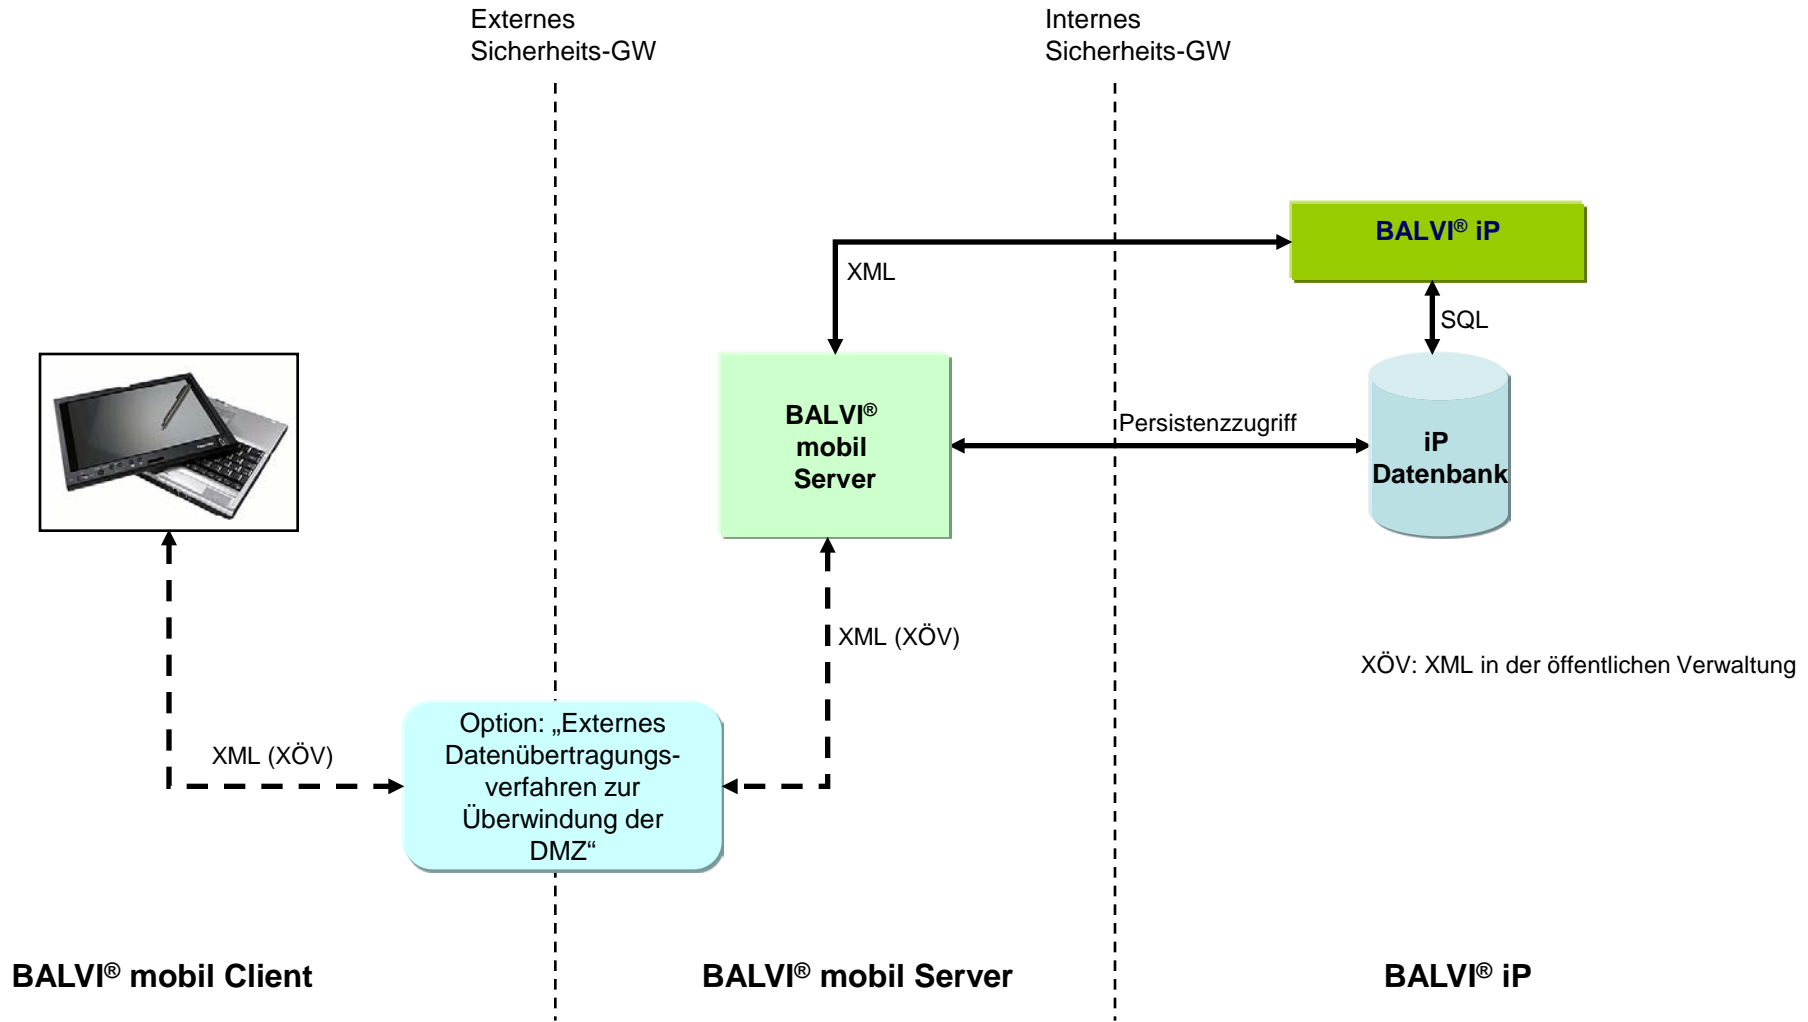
Externes Sicherheits-GW

Internes Sicherheits-GW

BALVI® iP

XML

SQL

BALVI® mobil Server

Persistenzzugriff

iP Datenbank

XML (XÖV)

XÖV: XML in der öffentlichen Verwaltung

XML (XÖV)

Option: „Externes Datenübertragungsverfahren zur Überwindung der DMZ“

BALVI® mobil Client

BALVI® mobil Server

BALVI® iP